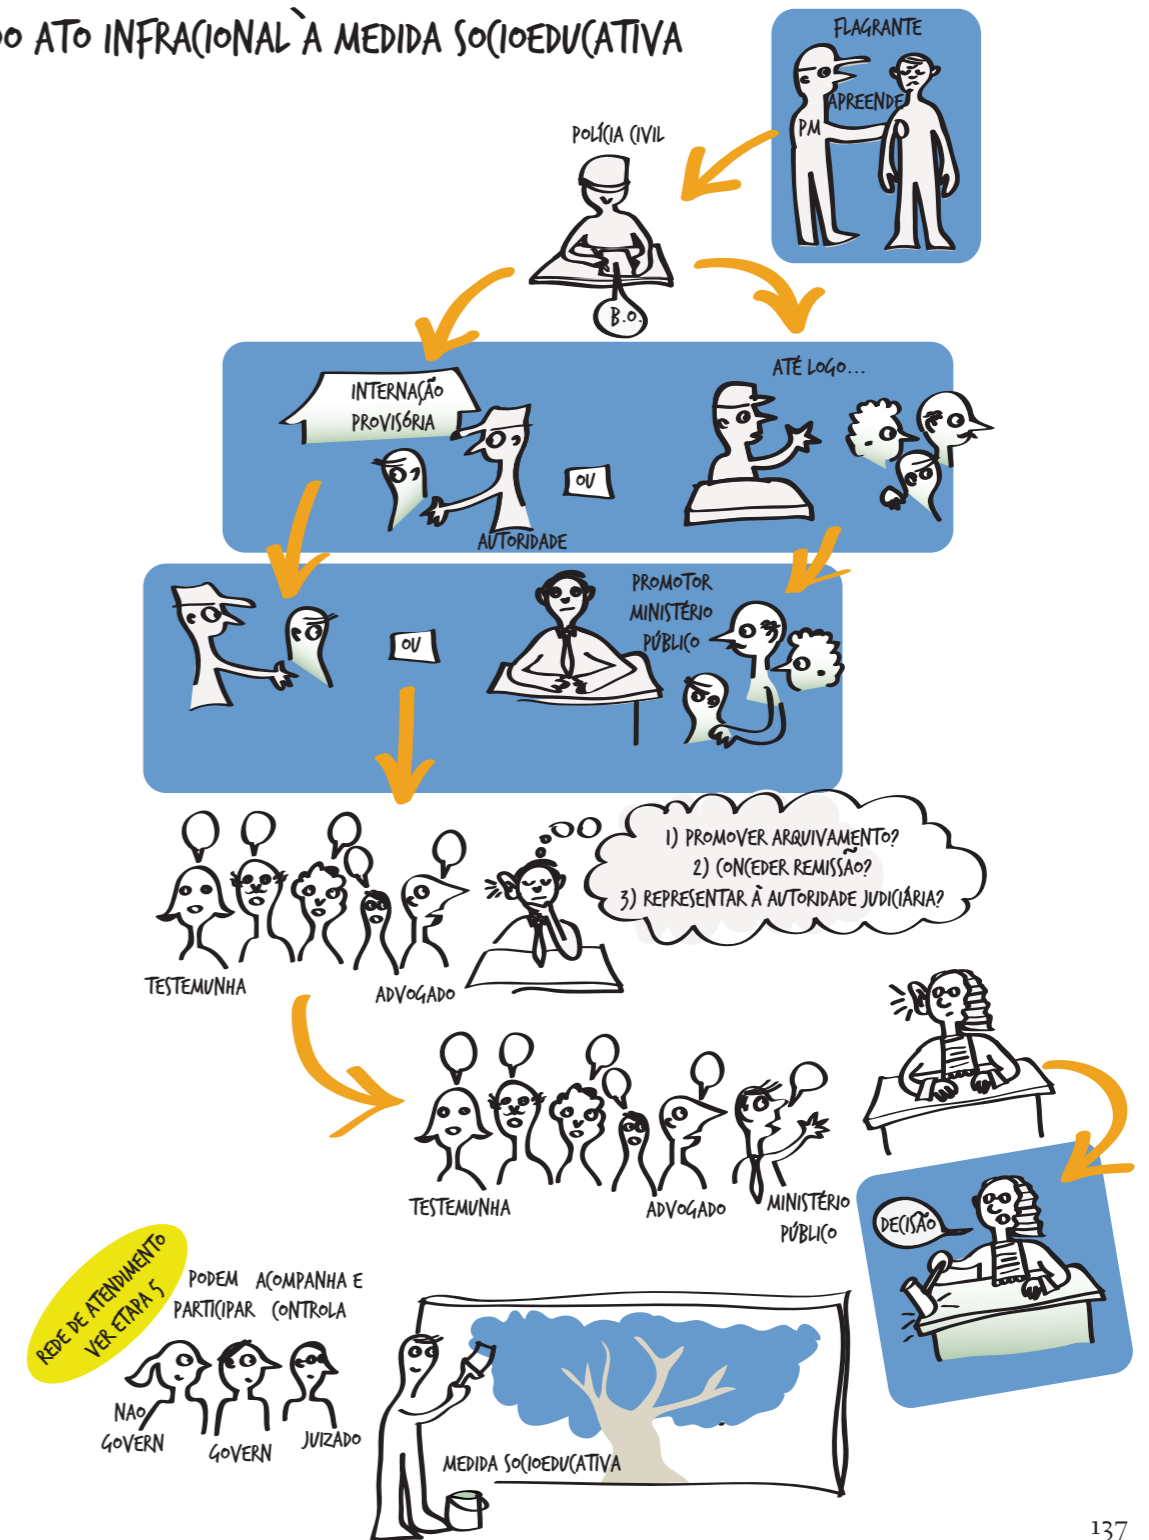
O ATO INFRACIONAL À MEDIDA SOCIOEDUCATIVA

FLAGRANTE
APREENDE
PM

POLÍCIA CIVIL
B.O.

INTERNAÇÃO PROVISÓRIA
AUTORIDADE
OU
ATÉ LOGO...

OU
PROMOTOR MINISTÉRIO PÚBLICO

1) PROMOVER ARQUIVAMENTO?
2) CONCEDER REMISSÃO?
3) REPRESENTAR À AUTORIDADE JUDICIÁRIA?

TESTEMUNHA
ADVOGADO

TESTEMUNHA
ADVOGADO
MINISTÉRIO PÚBLICO

DECISÃO

REDE DE ATENDIMENTO VER ETAPA 5
PODEM PARTICIPAR
ACOMPANHA E CONTROLA
NÃO GOVERN
GOVERN
JUIZADO

MEDIDA SOCIOEDUCATIVA

137